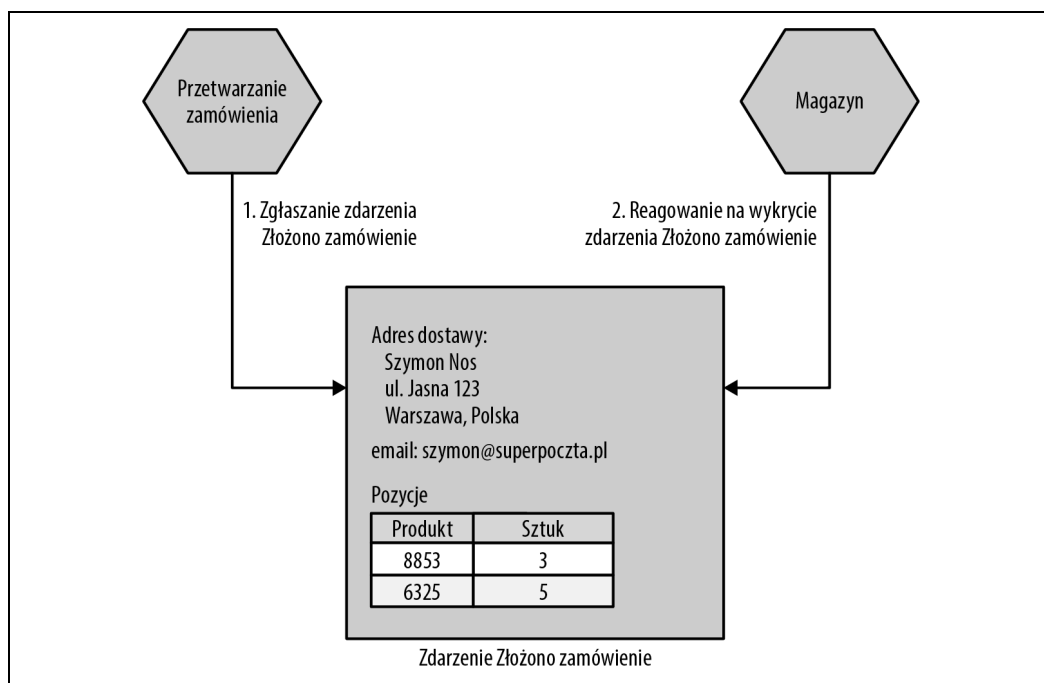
Przetwarzanie zamówienia

Magazyn

1. Zgłaszanie zdarzenia Złożono zamówienie

2. Reagowanie na wykrycie zdarzenia Złożono zamówienie

Adres dostawy:
Szymon Nos
ul. Jasna 123
Warszawa, Polska

email: szymon@superpoczta.pl

Pozycje

| Produkt | Sztuk |
|---|---|
| 8853 | 3 |
| 6325 | 5 |

Zdarzenie Złożono zamówienie